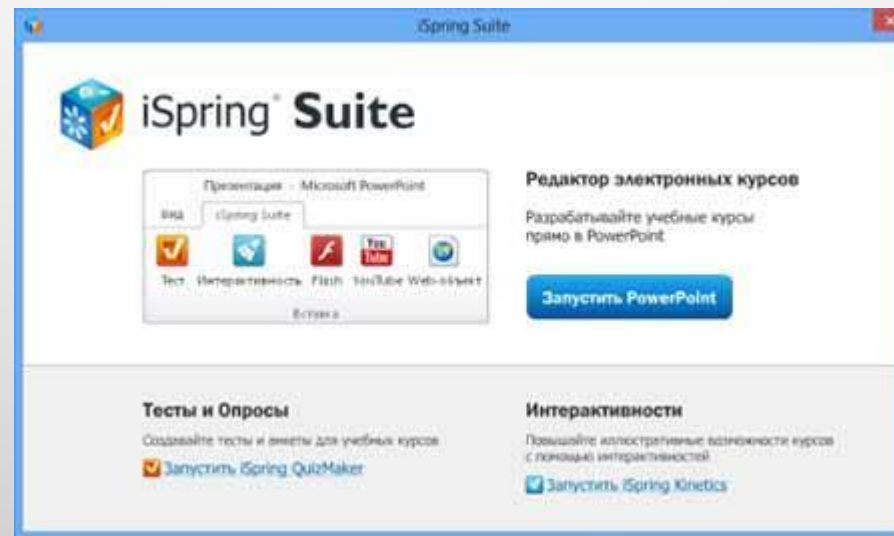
iSpring Suite

iSpring Suite

Презентация - Microsoft PowerPoint

Вид

iSpring Suite

Тест

Интерактивность

Flash

YouTube

YouTube

Web-объект

Вставка

Редактор электронных курсов

Разрабатывайте учебные курсы прямо в PowerPoint

Запустить PowerPoint

Тесты и Опросы

Создавайте тесты и анкеты для учебных курсов

Запустить iSpring QuizMaker

Интерактивности

Повышайте иллюстративные возможности курсов с помощью интерактивностей

Запустить iSpring Kinetics